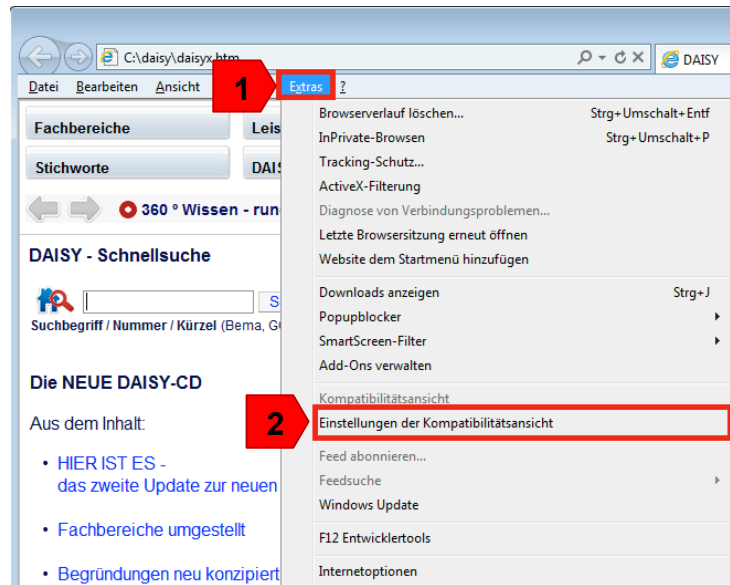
C:\daisy\daisyx.htm
DAISY
Datei Bearbeiten Ansicht
1
Extras ?
Fachbereiche
Leis
Stichworte
DAI
360 ° Wissen - run
DAISY - Schnellsuche
S
Suchbegriff / Nummer / Kürzel (Bema, G
Die NEUE DAISY-CD
Aus dem Inhalt:
• HIER IST ES - das zweite Update zur neuen
• Fachbereiche umgestellt
• Begründungen neu konzipiert

Browserverlauf löschen... Strg+Umschalt+Entf
InPrivate-Browsen Strg+Umschalt+P
Tracking-Schutz...
ActiveX-Filterung
Diagnose von Verbindungsproblemen...
Letzte Browsersitzung erneut öffnen
Website dem Startmenü hinzufügen
Downloads anzeigen Strg+J
Popupblocker
SmartScreen-Filter
Add-Ons verwalten
Kompatibilitätsansicht
2
Einstellungen der Kompatibilitätsansicht
Feed abonnieren...
Feedsuche
Windows Update
F12 Entwicklertools
Internetoptionen